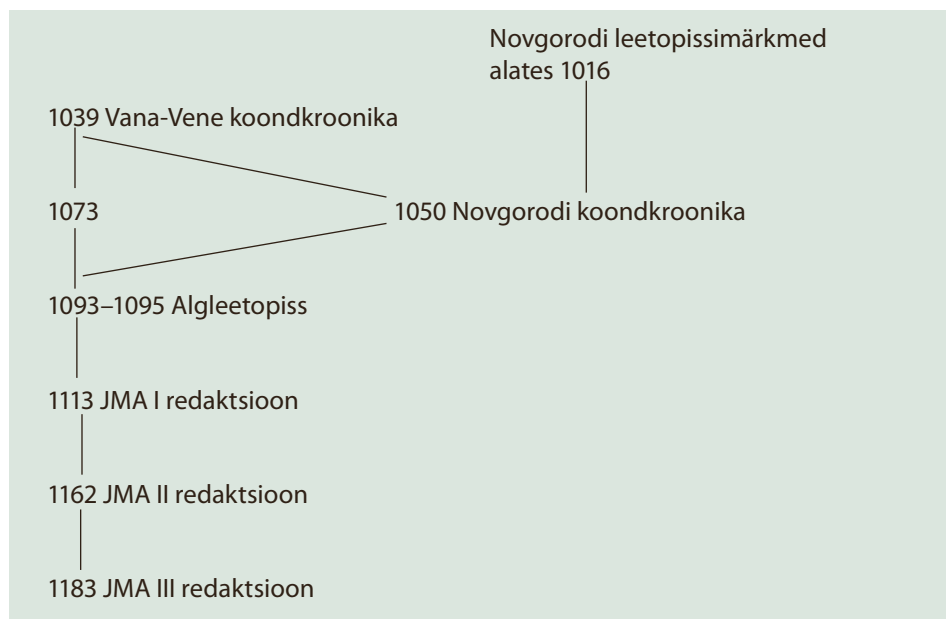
Novgorodi leetopissimärkmed alates 1016

1039 Vana-Vene koondkroonika

1073

1050 Novgorodi koondkroonika

1093–1095 Algleetopiss

1113 JMA I redaktsioon

1162 JMA II redaktsioon

1183 JMA III redaktsioon